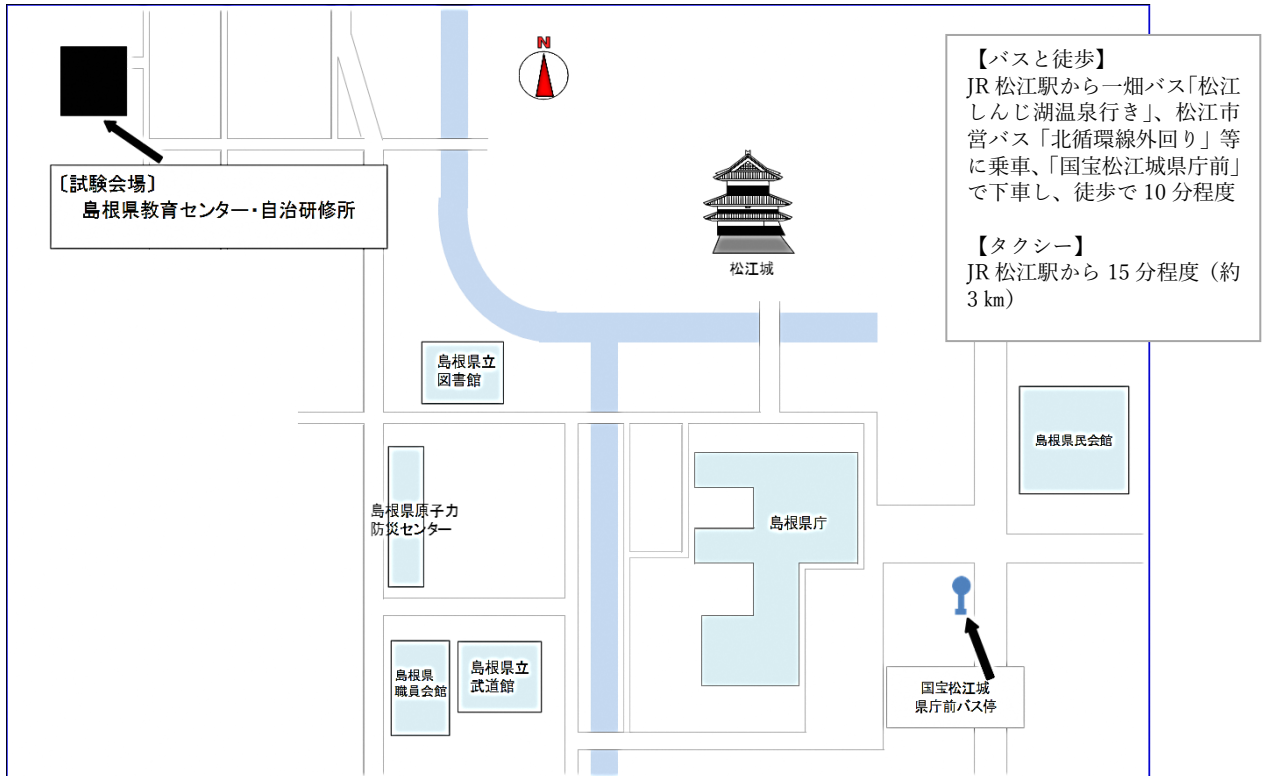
N

〔試験会場〕
島根県教育センター・自治研修所

【バスと徒歩】
JR 松江駅から一畑バス「松江しんじ湖温泉行き」、松江市営バス「北循環線外回り」等に乗車、「国宝松江城県庁前」で下車し、徒歩で 10 分程度

【タクシー】
JR 松江駅から 15 分程度（約 3 ㎞）

松江城

島根県立
図書館

島根県民会館

島根県原子力
防災センター

島根県庁

島根県
職員会館

島根県立
武道館

国宝松江城
県庁前バス停